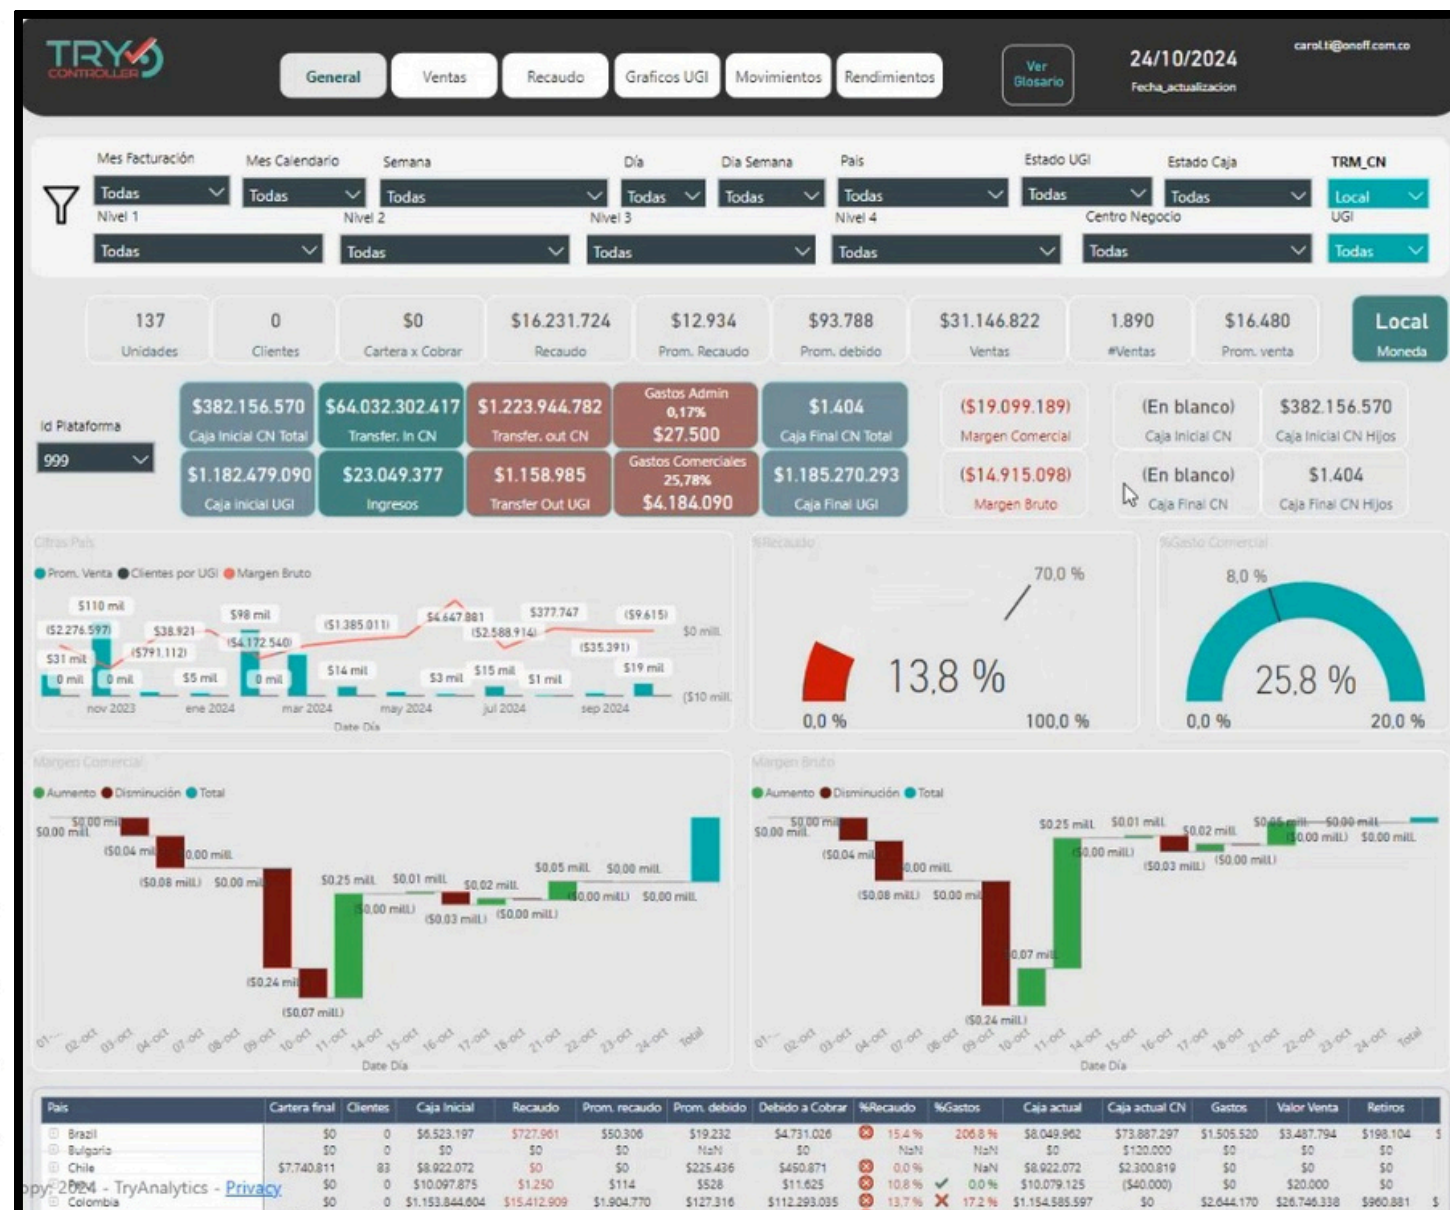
TRY CONTROLLER

General | Ventas | Recaudo | Graficos UGI | Movimientos | Rendimientos

Ver Glosario

24/10/2024
Fecha_actualizacion

carol.ti@onoff.com.co

Mes Facturación: Todas
Mes Calendario: Todas
Semana: Todas
Día: Todas
Dia Semana: Todas
Pais: Todas
Estado UGI: Todas
Estado Caja: Todas
TRM_CN: Local
Nivel 1: Todas
Nivel 2: Todas
Nivel 3: Todas
Nivel 4: Todas
Centro Negocio: Todas
UGI: Todas

137 Unidades
0 Clientes
$0 Cartera x Cobrar
$16.231.724 Recaudo
$12.934 Prom. Recaudo
$93.788 Prom. debido
$31.146.822 Ventas
1.890 #Ventas
$16.480 Prom. venta
Local Moneda

Id Plataforma
999

$382.156.570 Caja Inicial CN Total
$64.032.302.417 Transfer. In CN
$1.223.944.782 Transfer. out CN
Gastos Admin 0,17% $27.500
$1.404 Caja Final CN Total
($19.099.189) Margen Comercial
(En blanco) Caja Inicial CN
$382.156.570 Caja Inicial CN Hijos
$1.182.479.090 Caja inicial UGI
$23.049.377 Ingresos
$1.158.985 Transfer Out UGI
Gastos Comerciales 25,78% $4.184.090
$1.185.270.293 Caja Final UGI
($14.915.098) Margen Bruto
(En blanco) Caja Final CN
$1.404 Caja Final CN Hijos

Cifras Pais
Prom. Venta, Clientes por UGI, Margen Bruto
$110 mil, ($2.276.597), $38.921, $31 mil, ($791.112), 0 mil, 0 mil, $5 mil, $98 mil, ($4.172.540), 0 mil, ($1.385.011), $14 mil, $4.647.881, ($2.588.914), $3 mil, $15 mil, $377.747, $1 mil, ($35.391), ($9.615), $19 mil, $0 mil, ($10 mil)
nov 2023, ene 2024, mar 2024, may 2024, jul 2024, sep 2024
Date Día

%Recaudo
70,0 %
13,8 %
0,0 %  100,0 %

%Gasto Comercial
8,0 %
25,8 %
0,0 %  20,0 %

Margen Comercial
Aumento, Disminución, Total
$0,00 mill, $0,00 mill, ($0,04 mill), $0,00 mill, ($0,08 mill), $0,00 mill, ($0,24 mill), ($0,07 mill), $0,25 mill, ($0,00 mill), $0,01 mill, ($0,03 mill), $0,02 mill, ($0,00 mill), $0,05 mill, ($0,00 mill), $0,00 mill, $0,00 mill
01-..., 02-oct, 03-oct, 04-oct, 07-oct, 08-oct, 09-oct, 10-oct, 11-oct, 14-oct, 15-oct, 16-oct, 17-oct, 18-oct, 21-oct, 22-oct, 23-oct, 24-oct, Total
Date Día

Margen Bruto
Aumento, Disminución, Total
$0,00 mill, $0,00 mill, ($0,04 mill), $0,00 mill, ($0,08 mill), $0,00 mill, ($0,24 mill), $0,07 mill, $0,25 mill, ($0,00 mill), $0,01 mill, ($0,03 mill), $0,02 mill, ($0,00 mill), $0,05 mill, ($0,00 mill), $0,00 mill, $0,00 mill
01-..., 02-oct, 03-oct, 04-oct, 07-oct, 08-oct, 09-oct, 10-oct, 11-oct, 14-oct, 15-oct, 16-oct, 17-oct, 18-oct, 21-oct, 22-oct, 23-oct, 24-oct, Total
Date Día

| Pais | Cartera final | Clientes | Caja Inicial | Recaudo | Prom. recaudo | Prom. debido | Debido a Cobrar | %Recaudo | %Gastos | Caja actual | Caja actual CN | Gastos | Valor Venta | Retiros |
|---|---|---|---|---|---|---|---|---|---|---|---|---|---|---|
| Brazil | $0 | 0 | $6.523.197 | $727.961 | $50.306 | $19.232 | $4.731.026 | 15,4 % | 206,8 % | $8.049.962 | $73.887.297 | $1.505.520 | $3.487.794 | $198.104 |
| Bulgaria | $0 | 0 | $0 | $0 | $0 | NaN | $0 | NaN | NaN | $0 | $120.000 | $0 | $0 | $0 |
| Chile | $7.740.811 | 83 | $8.922.072 | $0 | $0 | $225.436 | $450.871 | 0,0 % | NaN | $8.922.072 | $2.300.819 | $0 | $0 | $0 |
| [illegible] | $0 | 0 | $10.097.875 | $1.250 | $114 | $528 | $11.625 | 10,8 % | 0,0 % | $10.079.125 | ($40.000) | $0 | $20.000 | $0 |
| Colombia | $0 | 0 | $1.153.844.604 | $15.412.909 | $1.904.770 | $127.316 | $112.293.035 | 13,7 % | 17,2 % | $1.154.585.597 | $0 | $2.644.170 | $26.746.338 | $960.881 |

Copy 2024 - TryAnalytics - Privacy